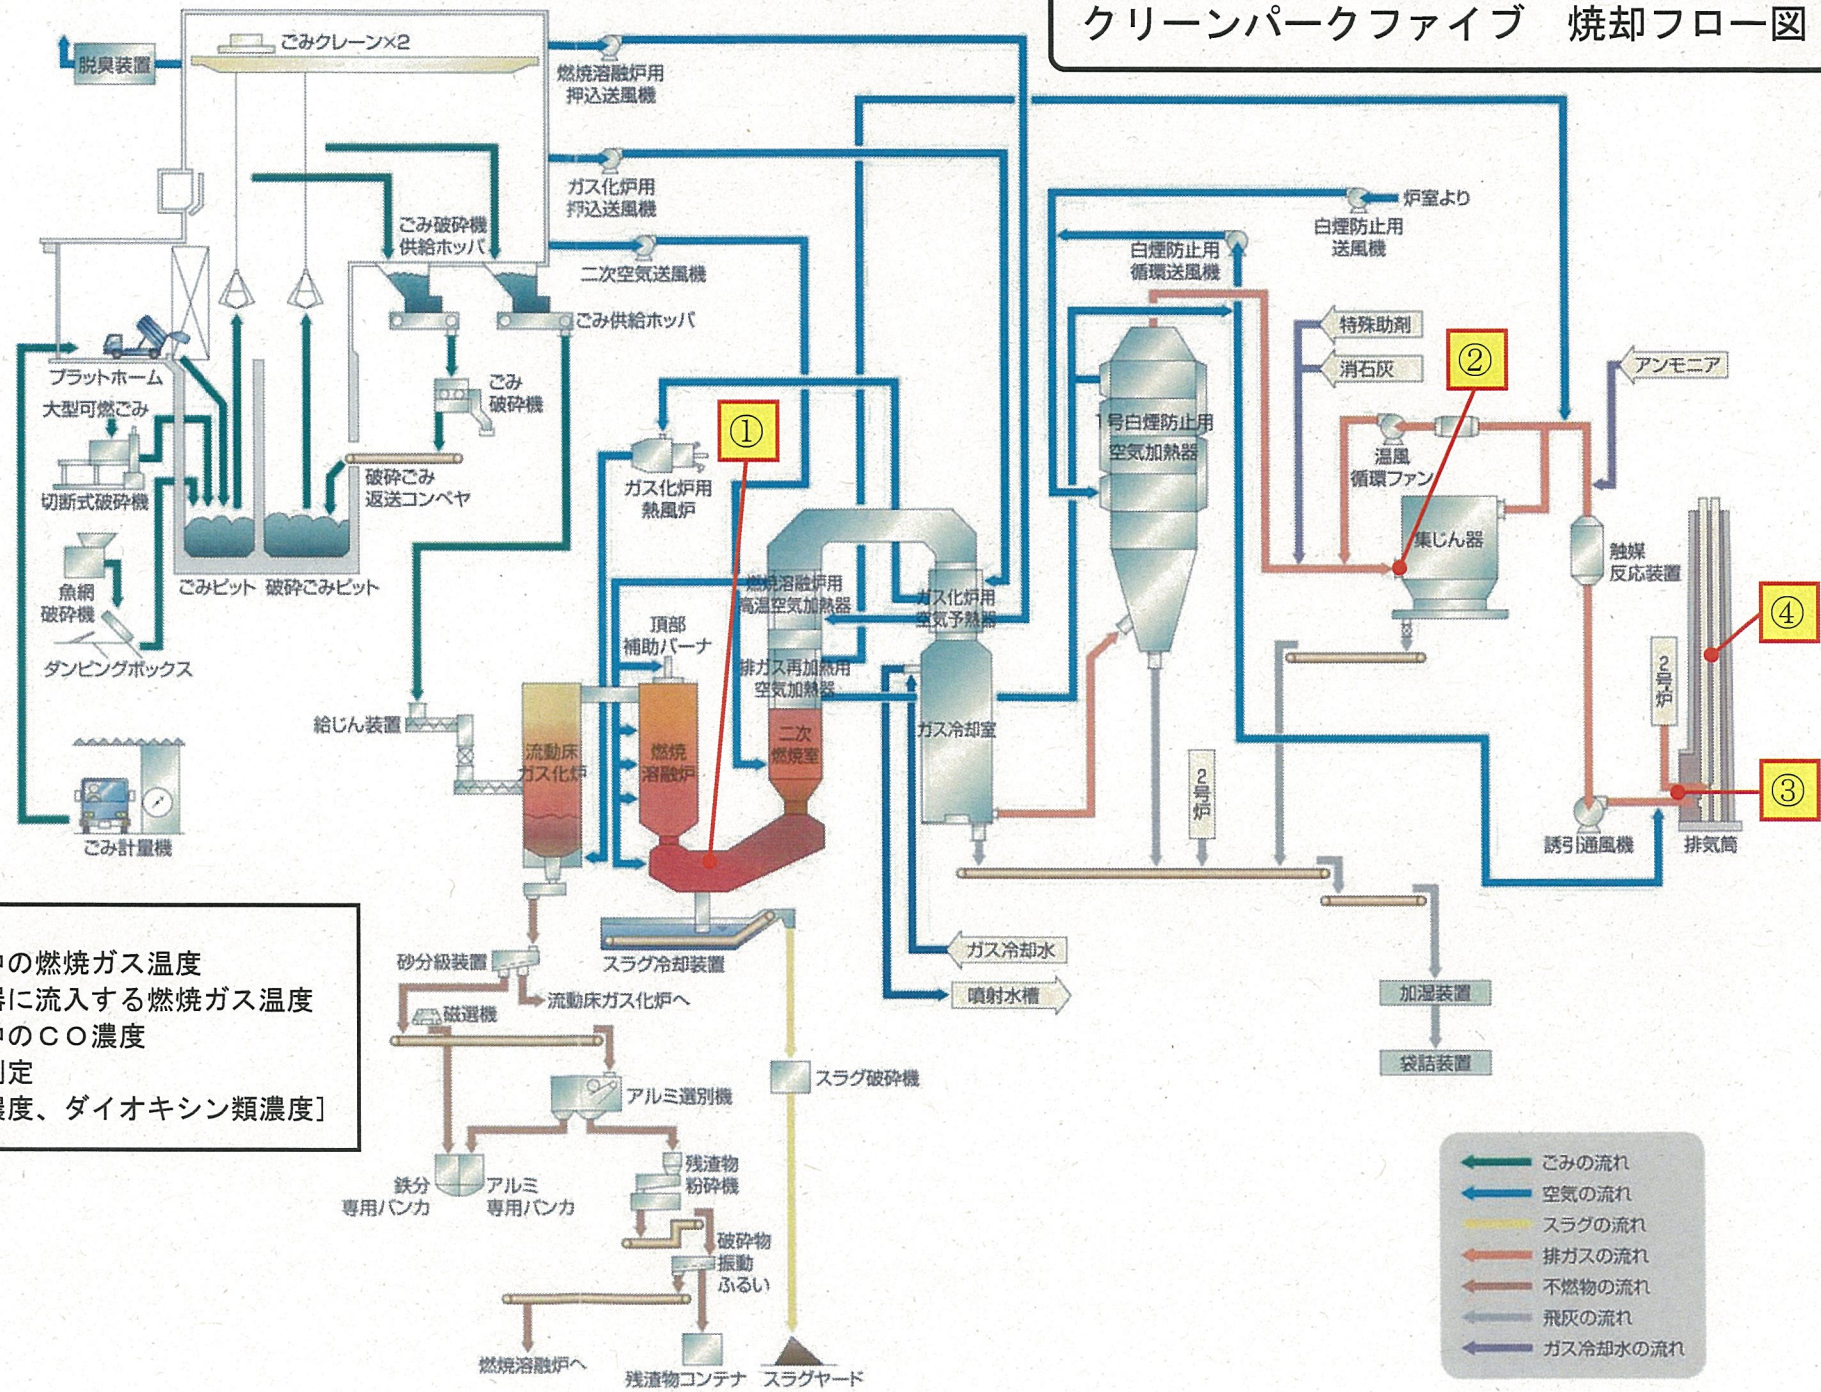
クリーンパークファイブ　焼却フロー図

脱臭装置
ごみクレーン×2
燃焼溶融炉用押込送風機
ガス化炉用押込送風機
二次空気送風機
ごみ破砕機供給ホッパ
ごみ供給ホッパ
ごみ破砕機
プラットホーム
大型可燃ごみ
切断式破砕機
魚網破砕機
ダンピングボックス
ごみピット
破砕ごみピット
破砕ごみ返送コンベヤ
ごみ計量機
給じん装置
ガス化炉用熱風炉
頂部補助バーナ
流動床ガス化炉
燃焼溶融炉
二次燃焼室
燃焼溶融炉用高温空気加熱器
排ガス再加熱用空気加熱器
ガス化炉用空気予熱器
ガス冷却室
①
炉室より
白煙防止用送風機
白煙防止用循環送風機
1号白煙防止用空気加熱器
特殊助剤
消石灰
②
温風循環ファン
集じん器
アンモニア
触媒反応装置
2号炉
④
③
誘引通風機
排気筒
2号炉
ガス冷却水
噴射水槽
加湿装置
袋詰装置
スラグ冷却装置
砂分級装置
流動床ガス化炉へ
磁選機
アルミ選別機
鉄分専用バンカ
アルミ専用バンカ
残渣物粉砕機
破砕物振動ふるい
燃焼溶融炉へ
残渣物コンテナ
スラグ破砕機
スラグヤード

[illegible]の燃焼ガス温度
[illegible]に流入する燃焼ガス温度
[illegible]のCO濃度
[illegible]定
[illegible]度、ダイオキシン類濃度]

ごみの流れ
空気の流れ
スラグの流れ
排ガスの流れ
不燃物の流れ
飛灰の流れ
ガス冷却水の流れ